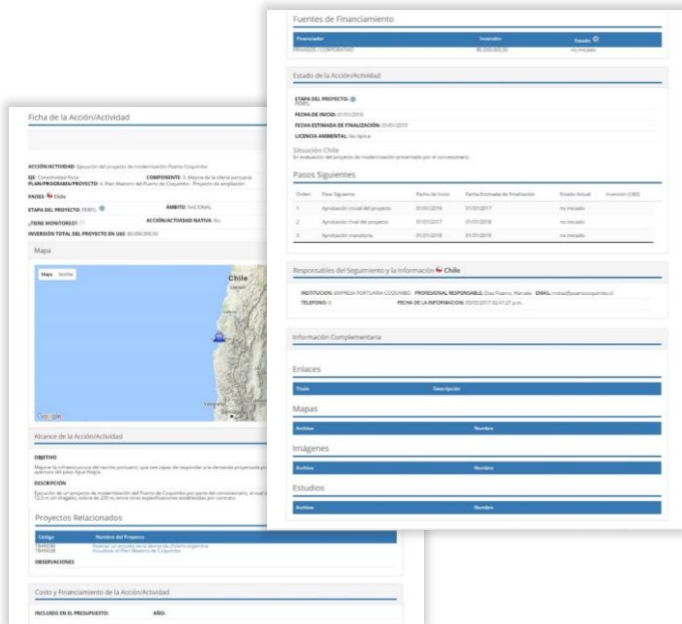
Fuentes de Financiamiento

| Financiador | Inversión | Estado |
|---|---|---|
| PRIVADOS / CORPORATIVO | 80.000.000,00 | no iniciado |

Estado de la Acción/Actividad

ETAPA DEL PROYECTO: PERFIL

FECHA DE INICIO: 01/01/2016

FECHA ESTIMADA DE FINALIZACIÓN: 01/01/2019

LICENCIA AMBIENTAL: No Aplica

Situación Chile
En evaluación del proyecto de modernización presentado por el concesionario.

Pasos Siguientes

| Orden | Paso Siguiente | Fecha de Inicio | Fecha Estimada de Finalización | Estado Actual | Inversión (USD) |
|---|---|---|---|---|---|
| 1 | Aprobación inicial del proyecto | 01/01/2016 | 01/01/2017 | no iniciado | |
| 2 | Aprobación final del proyecto | 01/01/2017 | 01/01/2018 | no iniciado | |
| 3 | Aprobación transitoria | 01/01/2018 | 01/01/2019 | no iniciado | |

Responsables del Seguimiento y la Información Chile

INSTITUCION: EMPRESA PORTUARIA COQUIMBO PROFESIONAL RESPONSABLE: Díaz Pizarro, Manuela EMAIL: mdiaz@puertocoquimbo.cl
TELEFONO: 0 FECHA DE LA INFORMACION: 05/03/2017 02:41:27 p.m.

Información Complementaria

Enlaces

| Título | Descripción |
|---|---|

Mapas

| Archivo | Nombre |
|---|---|

Imágenes

| Archivo | Nombre |
|---|---|

Estudios

| Archivo | Nombre |
|---|---|

Ficha de la Acción/Actividad

ACCIÓN/ACTIVIDAD: Ejecución del proyecto de modernización Puerto Coquimbo

EJE: Conectividad Física COMPONENTE: 3. Mejora de la oferta portuaria
PLAN/PROGRAMA/PROYECTO: 4. Plan Maestro del Puerto de Coquimbo - Proyecto de ampliación

PAIS(ES) Chile

ETAPA DEL PROYECTO: PERFIL ÁMBITO: NACIONAL

¿TIENE MONITOREO? ACCIÓN/ACTIVIDAD NATIVA: No

INVERSIÓN TOTAL DEL PROYECTO EN US$: 80.000.000,00

Mapa

Mapa Satélite

Chile

Google

Alcance de la Acción/Actividad

OBJETIVO
Mejorar la infraestructura del recinto portuario, que sea capaz de responder a la demanda proyectada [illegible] óptimo del paso Agua Negra.

DESCRIPCIÓN
Ejecución de un proyecto de modernización del Puerto de Coquimbo por parte del concesionario, el cual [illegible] 12,5 m en dragado, sobre de 200 m, entre otras especificaciones establecidas por contrato.

Proyectos Relacionados

| Código | Nombre del Proyecto |
|---|---|
| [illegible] | Realizar un estudio de la demanda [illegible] |
| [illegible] | Actualizar el Plan Maestro de Coquimbo |

OBSERVACIONES

Costo y Financiamiento de la Acción/Actividad

INCLUIDO EN EL PRESUPUESTO: AÑO: